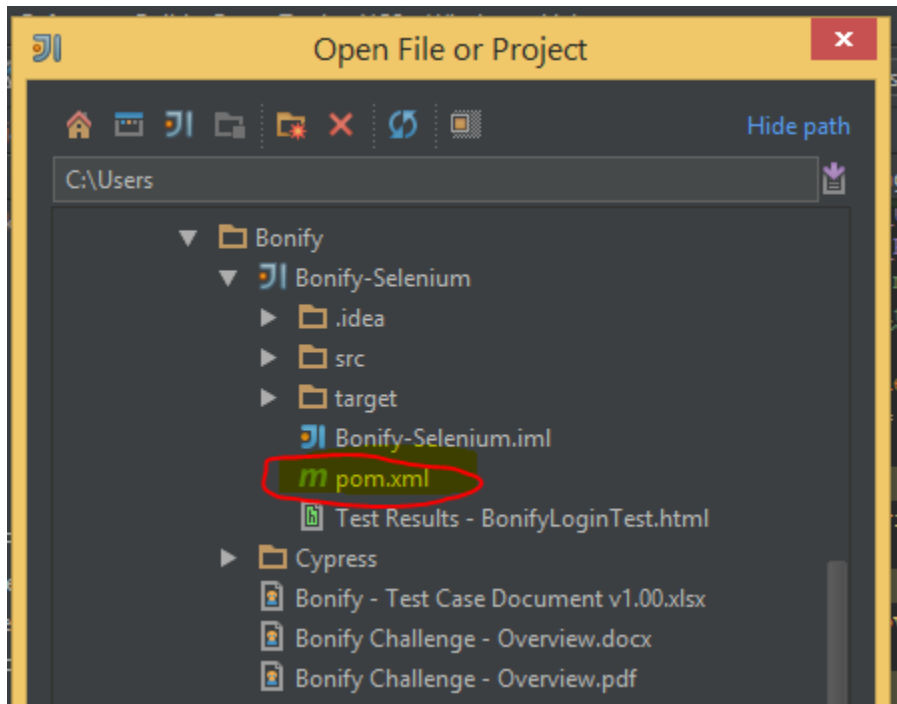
Open File or Project

Hide path

C:\Users

Bonify
Bonify-Selenium
.idea
src
target
Bonify-Selenium.iml
pom.xml
Test Results - BonifyLoginTest.html
Cypress
Bonify - Test Case Document v1.00.xlsx
Bonify Challenge - Overview.docx
Bonify Challenge - Overview.pdf